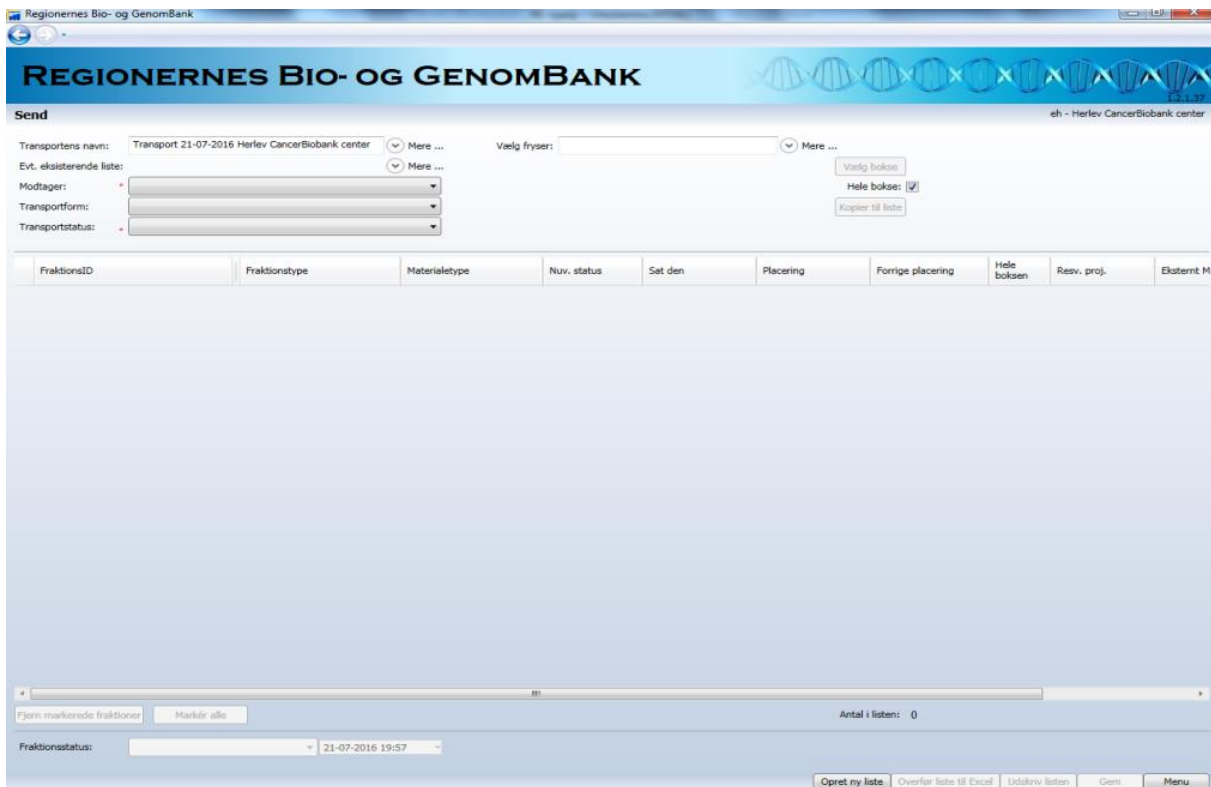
Regionernes Bio- og GenomBank

REGIONERNES BIO- OG GENOMBANK

1.2.1.37

Send

eh - Herlev CancerBiobank center

Transportens navn: Transport 21-07-2016 Herlev CancerBiobank center
Mere ...
Vælg fryser:
Mere ...
Evt. eksisterende liste:
Mere ...
Vælg bokse
Modtager: *
Hele bokse: ☑
Transportform:
Kopier til liste
Transportstatus: *

| FraktionsID | Fraktionstype | Materialetype | Nuv. status | Sat den | Placering | Forrige placering | Hele boksen | Resv. proj. | Eksternt M |
|---|---|---|---|---|---|---|---|---|---|

Fjern markerede fraktioner
Markér alle
Antal i listen: 0

Fraktionsstatus:
21-07-2016 19:57

Opret ny liste
Overfør liste til Excel
Udskriv listen
Gem
Menu